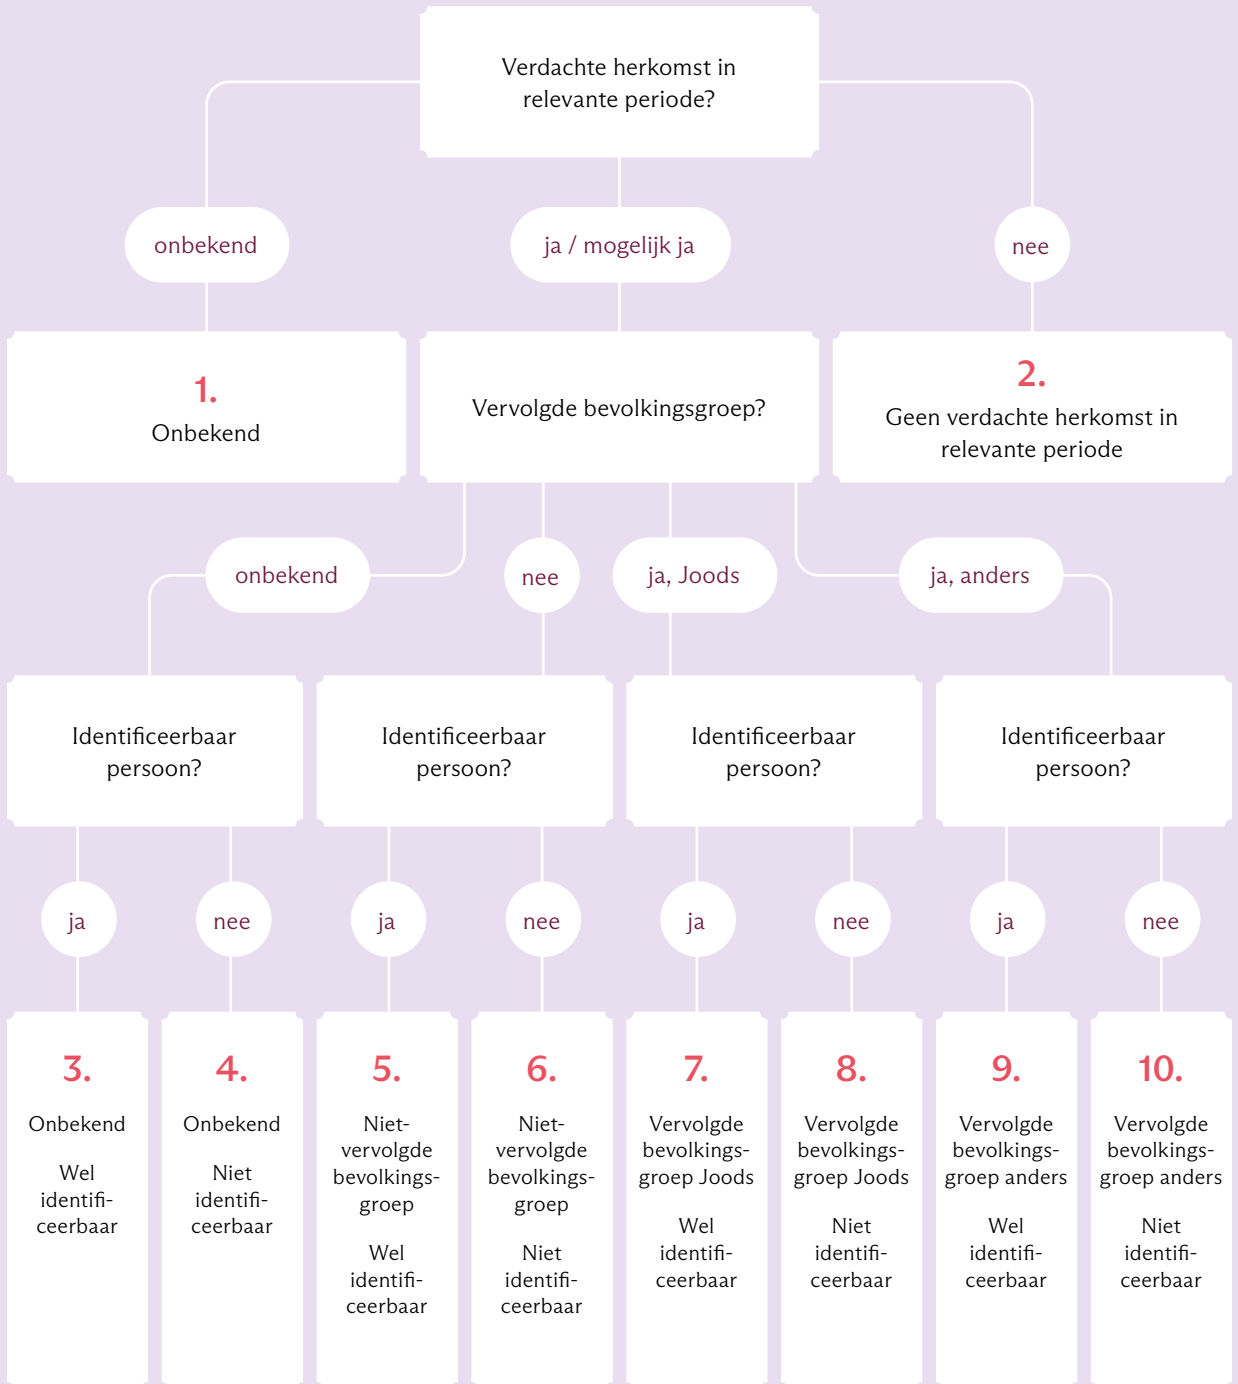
Verdachte herkomst in relevante periode?

onbekend

ja / mogelijk ja

nee

1.
Onbekend

Vervolgde bevolkingsgroep?

2.
Geen verdachte herkomst in relevante periode

onbekend

nee

ja, Joods

ja, anders

Identificeerbaar persoon?

Identificeerbaar persoon?

Identificeerbaar persoon?

Identificeerbaar persoon?

ja

nee

ja

nee

ja

nee

ja

nee

3.
Onbekend

Wel identificeerbaar

4.
Onbekend

Niet identificeerbaar

5.
Niet-vervolgde bevolkingsgroep

Wel identificeerbaar

6.
Niet-vervolgde bevolkingsgroep

Niet identificeerbaar

7.
Vervolgde bevolkingsgroep Joods

Wel identificeerbaar

8.
Vervolgde bevolkingsgroep Joods

Niet identificeerbaar

9.
Vervolgde bevolkingsgroep anders

Wel identificeerbaar

10.
Vervolgde bevolkingsgroep anders

Niet identificeerbaar